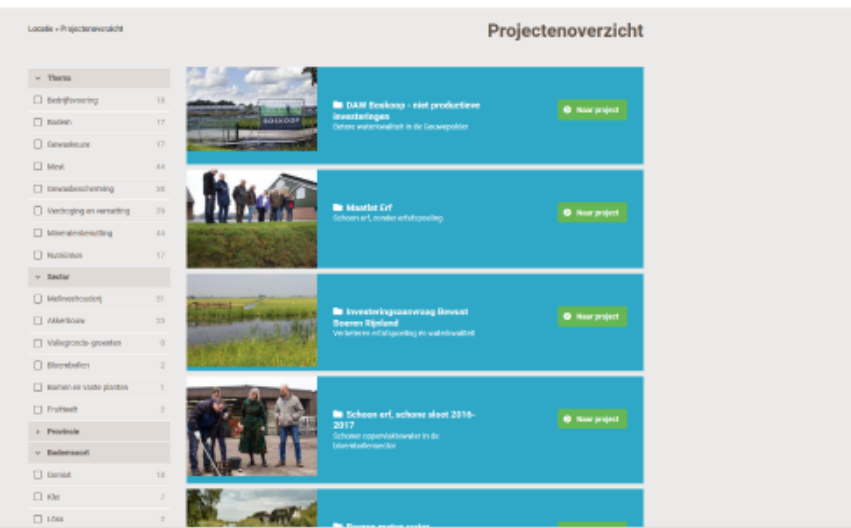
Locatie » Projectenoverzicht

Projectenoverzicht

Thema
Bedrijfsvoering 18
Bodem 17
Gewaskeuze 17
Mest 44
Gewasbescherming 38
Verdroging en vernatting 29
Mineralenbenutting 44
Nutriënten 17

Sector
Melkveehouderij 31
Akkerbouw 23
Vollegronds-groenten 0
Bloembollen 2
Bomen en vaste planten 1
Fruitteelt 2

Provincie

Bodemsoort
Gemiddelde 18
Klei 7
Löss 2

DAW Boskoop - niet productieve investeringen
Betere waterkwaliteit in de Gouwepolder
Naar project

BOSKOOP

Maatlat Erf
Schoon erf, schone erfafspoeling
Naar project

Investeringsaanvraag Bewust Boeren Rijnland
Verbeteren erfafspoeling en waterkwaliteit
Naar project

Schoon erf, schone sloot 2016-2017
Schoner oppervlaktewater in de bloembollensector
Naar project

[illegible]